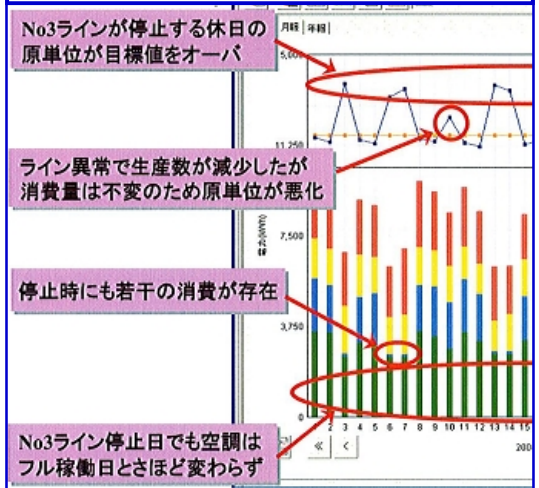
No3ラインが停止する休日の原単位が目標値をオーバ

月報 | 年報

5,000

11,250

ライン異常で生産数が減少したが消費量は不変のため原単位が悪化

7,500

電力(kWh)

停止時にも若干の消費が存在

3,750

0

2 3 4 5 6 7 8 9 10 11 12 13 14 15 16

No3ライン停止日でも空調はフル稼働日とさほど変わらず

« <

200